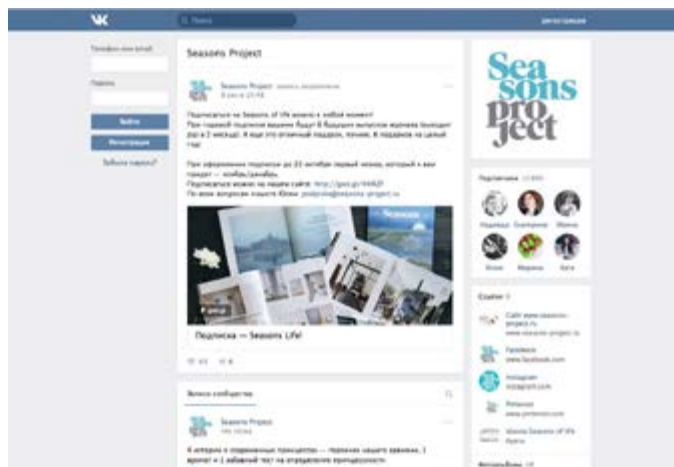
Поиск

Регистрация

Телефон или email

Пароль

Войти

Регистрация

Забыли пароль?

Seasons Project

Seasons Project запись закреплена
8 авг в 13:58

Подписаться на Seasons of life можно в любой момент!
При годовой подписке вашими будут 6 будущих выпусков журнала (выходят раз в 2 месяца). А ещё это отличный подарок, личный, 6 подарков на целый год!

При оформлении подписки до 25 октября первый номер, который к вам придет — ноябрь/декабрь.
Подписаться можно на нашем сайте: http://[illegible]
По всем вопросам пишите Юлии: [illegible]@seasons-project.ru

Подписка — Seasons Life!

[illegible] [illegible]

Записи сообщества

Seasons Project
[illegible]

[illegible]

Sea
sons
pro
ject

Подписчики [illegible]

Надежда Екатерина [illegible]
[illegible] Марина Катя

Ссылки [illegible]

Сайт www.seasons-project.ru
www.seasons-project.ru

Facebook
www.facebook.com

Instagram
instagram.com

Pinterest
www.pinterest.com

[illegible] Seasons of life
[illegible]

Фотоальбомы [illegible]